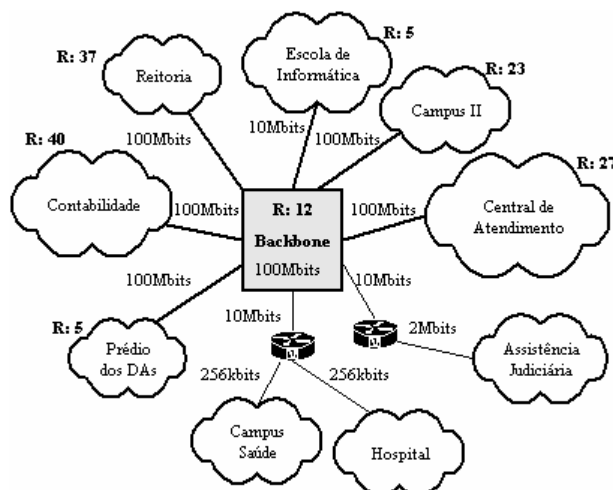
R: 37
Reitoria

R: 5
Escola de Informática

R: 23
Campus II

R: 40
Contabilidade

R: 27
Central de Atendimento

100Mbits
10Mbits
100Mbits
100Mbits
100Mbits

R: 12
Backbone
100Mbits

100Mbits
10Mbits
10Mbits
2Mbits

R: 5
Prédio dos DAs

Assistência Judiciária

256kbits
256kbits

Campus Saúde

Hospital